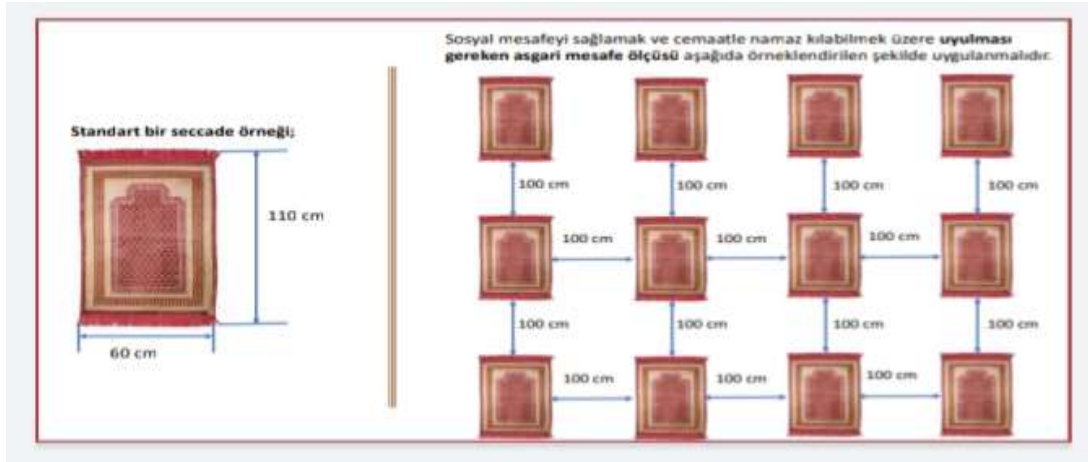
Standart bir seccade örneği;

110 cm

60 cm

Sosyal mesafeyi sağlamak ve cemaatle namaz kılabilmek üzere **uyulması gereken asgari mesafe ölçüsü** aşağıda örneklendirilen şekilde uygulanmalıdır.

100 cm

100 cm

100 cm

100 cm

100 cm

100 cm

100 cm

100 cm

100 cm

100 cm

100 cm

100 cm

100 cm

100 cm